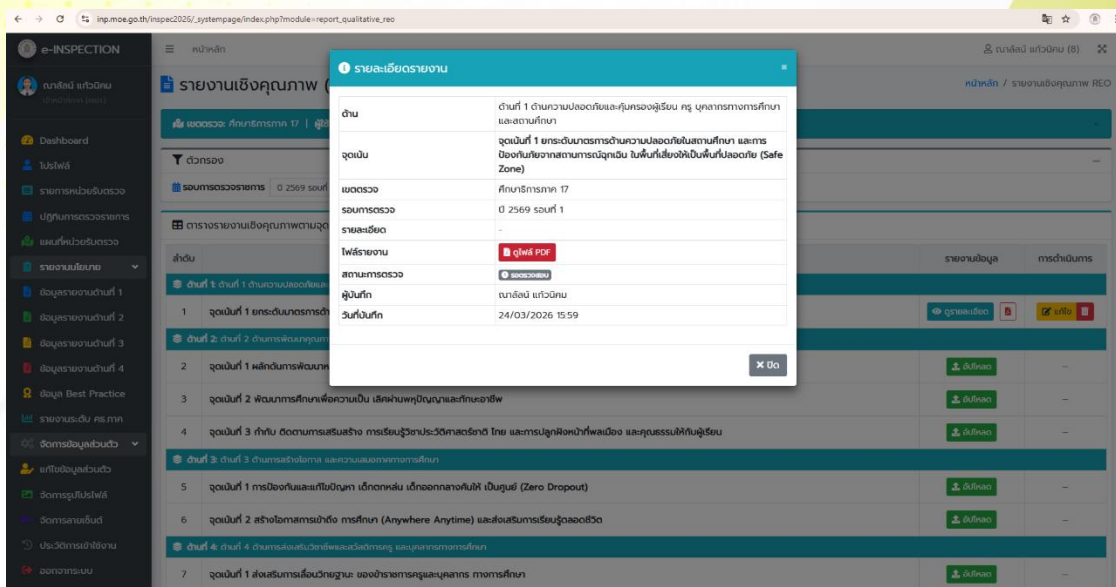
inp.moe.go.th/inspec2026/_systempage/index.php?module=report_qualitative_reo

e-INSPECTION

หน้าหลัก

ณาลัลน์ แก้วนิคม (8)

ณาลัลน์ แก้วนิคม

Dashboard
โปรไฟล์
รายการหน่วยรับตรวจ
ปฏิทินการตรวจราชการ
แผนที่หน่วยรับตรวจ
รายงานนโยบาย
ข้อมูลรายงานด้านที่ 1
ข้อมูลรายงานด้านที่ 2
ข้อมูลรายงานด้านที่ 3
ข้อมูลรายงานด้านที่ 4
ข้อมูล Best Practice
รายงานระดับ ศธ.ภาค
จัดการข้อมูลส่วนตัว
แก้ไขข้อมูลส่วนตัว
จัดการรูปโปรไฟล์
จัดการลายเซ็นต์
ประวัติการเข้าใช้งาน
ออกจากระบบ

รายงานเชิงคุณภาพ (

หน้าหลัก / รายงานเชิงคุณภาพ REO

เขตตรวจ: ศึกษาธิการภาค 17 | ผู้บั

ตัวกรอง

รอบการตรวจราชการ 0 2569 รอบที่

ตารางรายงานเชิงคุณภาพตามจุด

ลำดับ | รายงานข้อมูล | การดำเนินการ

ด้านที่ 1: ด้านที่ 1 ด้านความปลอดภัยและ
1 จุดเน้นที่ 1 ยกระดับมาตรการด้า | ดูรายละเอียด | แก้ไข
ด้านที่ 2: ด้านที่ 2 ด้านการพัฒนาคุณภาพ
2 จุดเน้นที่ 1 หลักดันการพัฒนาค | อัปโหลด | -
3 จุดเน้นที่ 2 พัฒนาการศึกษาเพื่อความเป็น เลิศผ่านพหุปัญญาและทักษะอาชีพ | อัปโหลด | -
4 จุดเน้นที่ 3 กำกับ ติดตามการเสริมสร้าง การเรียนรู้วิชาประวัติศาสตร์ชาติ ไทย และการปลูกฝังหน้าที่พลเมือง และคุณธรรมให้กับผู้เรียน | อัปโหลด | -
ด้านที่ 3: ด้านที่ 3 ด้านการสร้างโอกาส และความเสมอภาคทางการศึกษา
5 จุดเน้นที่ 1 การป้องกันและแก้ไขปัญหา เด็กตกหล่น เด็กออกกลางคันให้ เป็นศูนย์ (Zero Dropout) | อัปโหลด | -
6 จุดเน้นที่ 2 สร้างโอกาสการเข้าถึง การศึกษา (Anywhere Anytime) และส่งเสริมการเรียนรู้ตลอดชีวิต | อัปโหลด | -
ด้านที่ 4: ด้านที่ 4 ด้านการส่งเสริมวิชาชีพและสวัสดิการครู และบุคลากรทางการศึกษา
7 จุดเน้นที่ 1 ส่งเสริมการเลื่อนวิทยฐานะ ของข้าราชการครูและบุคลากร ทางการศึกษา | อัปโหลด | -

รายละเอียดรายงาน

| ด้าน | ด้านที่ 1 ด้านความปลอดภัยและคุ้มครองผู้เรียน ครู บุคลากรทางการศึกษา และสถานศึกษา |
|---|---|
| จุดเน้น | จุดเน้นที่ 1 ยกระดับมาตรการด้านความปลอดภัยในสถานศึกษา และการป้องกันภัยจากสถานการณ์ฉุกเฉิน ในพื้นที่เสี่ยงให้เป็นพื้นที่ปลอดภัย (Safe Zone) |
| เขตตรวจ | ศึกษาธิการภาค 17 |
| รอบการตรวจ | ปี 2569 รอบที่ 1 |
| รายละเอียด | - |
| ไฟล์รายงาน | ดูไฟล์ PDF |
| สถานะการตรวจ | รอตรวจสอบ |
| ผู้บันทึก | ณาลัลน์ แก้วนิคม |
| วันที่บันทึก | 24/03/2026 15:59 |

ปิด